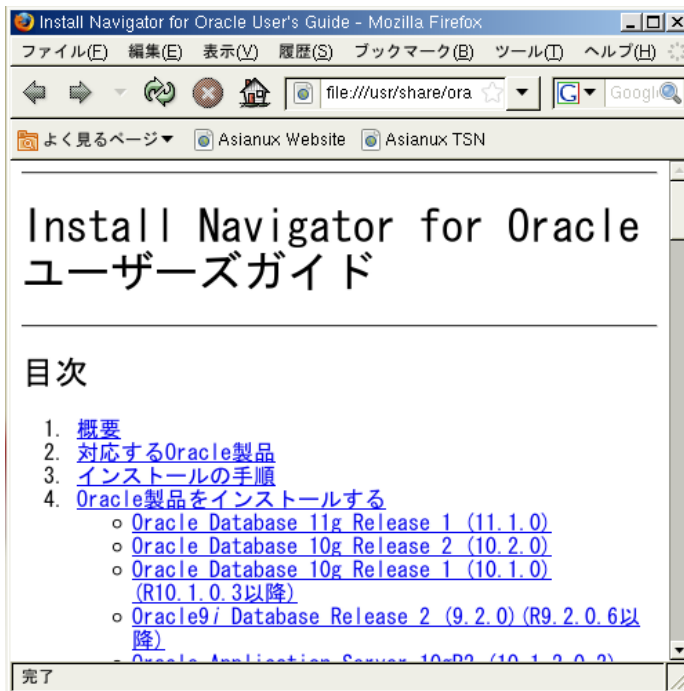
Install Navigator for Oracle User's Guide - Mozilla Firefox

ファイル(F) 編集(E) 表示(V) 履歴(S) ブックマーク(B) ツール(T) ヘルプ(H)

file:///usr/share/ora

Googl

よく見るページ▼ Asianux Website Asianux TSN

Install Navigator for Oracle ユーザーズガイド

目次

1. 概要
2. 対応するOracle製品
3. インストールの手順
4. Oracle製品をインストールする
   - Oracle Database 11g Release 1 (11.1.0)
   - Oracle Database 10g Release 2 (10.2.0)
   - Oracle Database 10g Release 1 (10.1.0) (R10.1.0.3以降)
   - Oracle9*i* Database Release 2 (9.2.0)(R9.2.0.6以降)
   - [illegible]

完了